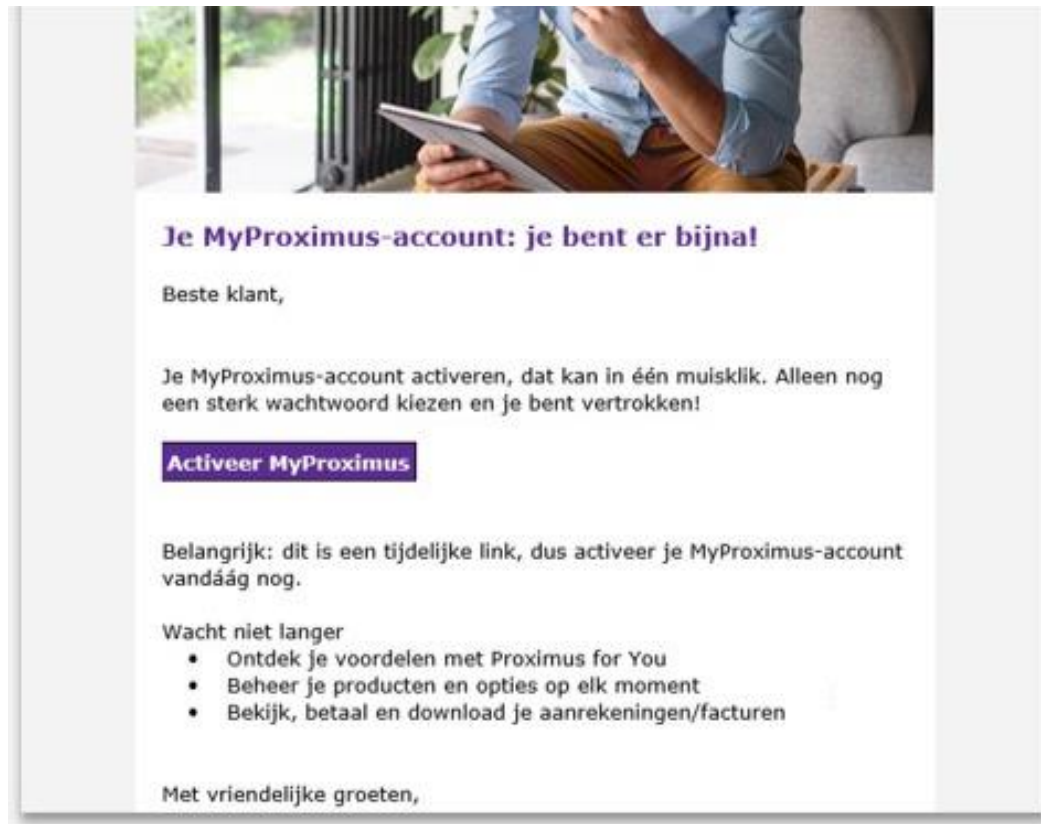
Je MyProximus-account: je bent er bijna!

Beste klant,

Je MyProximus-account activeren, dat kan in één muisklik. Alleen nog een sterk wachtwoord kiezen en je bent vertrokken!

Activeer MyProximus

Belangrijk: dit is een tijdelijke link, dus activeer je MyProximus-account vandáág nog.

Wacht niet langer
- Ontdek je voordelen met Proximus for You
- Beheer je producten en opties op elk moment
- Bekijk, betaal en download je aanrekeningen/facturen

Met vriendelijke groeten,